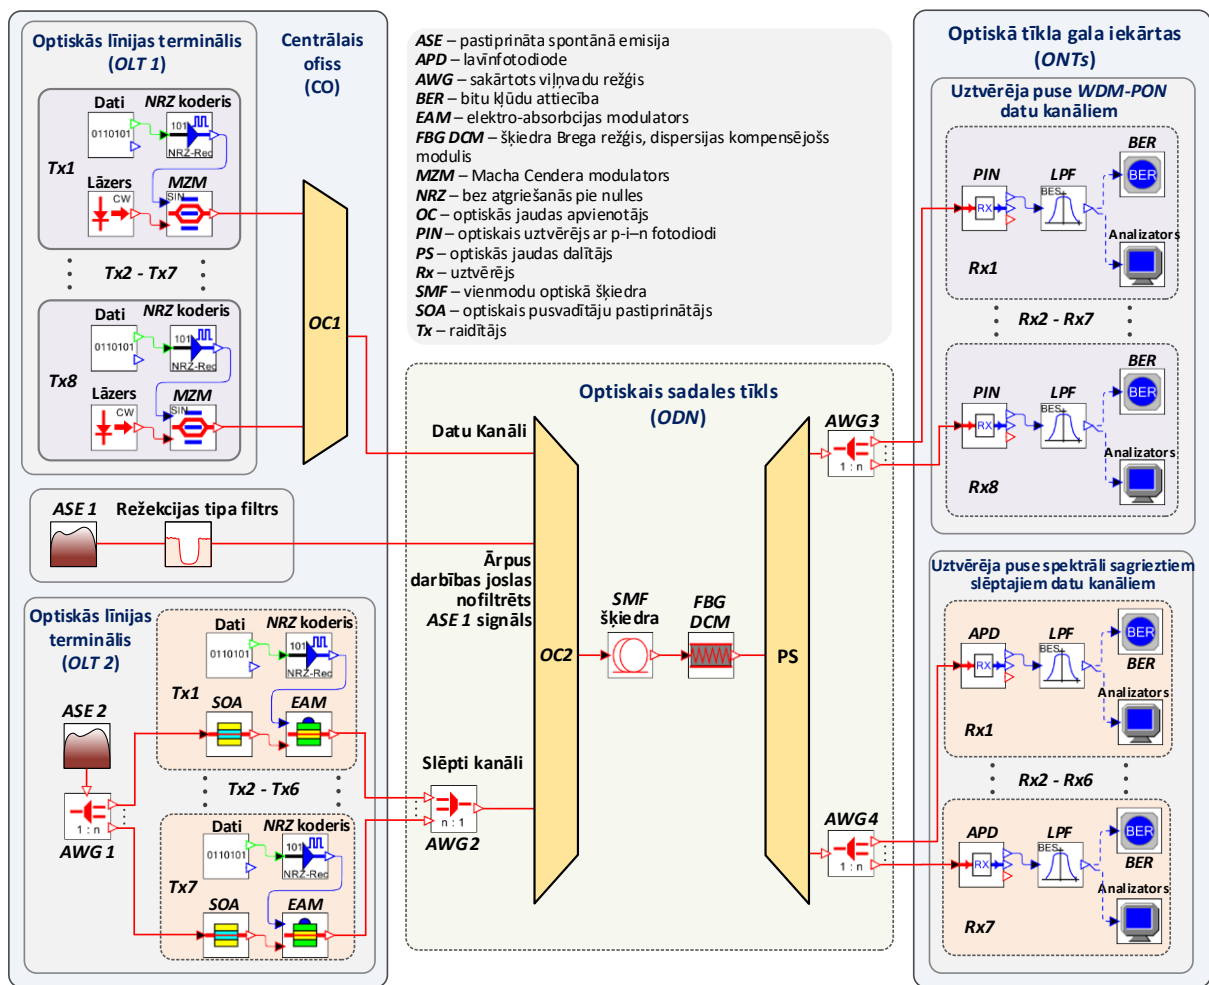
Optiskās līnijas terminālis (OLT 1)

Centrālais ofiss (CO)

Dati
NRZ koderis
0110101
101
NRZ-Rec
Tx1
Lāzers
CW
MZM
SIN

Tx2 - Tx7

Dati
NRZ koderis
0110101
101
NRZ-Rec
Tx8
Lāzers
CW
MZM
SIN

OC1

ASE – pastiprināta spontānā emisija
APD – lavīnfotodiode
AWG – sakārtots viļņvadu režģis
BER – bitu kļūdu attiecība
EAM – elektro-absorbcijas modulators
FBG DCM – šķiedra Brega režģis, dispersijas kompensējošs modulis
MZM – Macha Cendera modulators
NRZ – bez atgriešanās pie nulles
OC – optiskās jaudas apvienotājs
PIN – optiskais uztvērējs ar p-i–n fotodiodi
PS – optiskās jaudas dalītājs
Rx – uztvērējs
SMF – vienmodu optiskā šķiedra
SOA – optiskais pusvadītāju pastiprinātājs
Tx – raidītājs

Optiskā tīkla gala iekārtas (ONTs)

Uztvērēja puse WDM-PON datu kanāliem

BER
PIN
LPF
RX
BES
BER
Analizators
Rx1

Rx2 - Rx7

BER
PIN
LPF
RX
BES
BER
Analizators
Rx8

Optiskais sadales tīkls (ODN)

Datu Kanāli

AWG3
1 : n

ASE 1
Režekcijas tipa filtrs

Ārpus darbības joslas nofiltrēts ASE 1 signāls

Optiskās līnijas terminālis (OLT 2)

Dati
NRZ koderis
0110101
101
NRZ-Rec
Tx1
SOA
EAM
ASE 2
1 : n
AWG 1

Tx2 - Tx6

Dati
NRZ koderis
0110101
101
NRZ-Rec
Tx7
SOA
EAM

SMF šķiedra
FBG DCM
OC2
PS

Slēpti kanāli
n : 1
AWG2

AWG4
1 : n

Uztvērēja puse spektrāli sagrieztiem slēptajiem datu kanāliem

APD
LPF
RX
BES
BER
BER
Analizators
Rx1

Rx2 - Rx6

APD
LPF
RX
BES
BER
BER
Analizators
Rx7